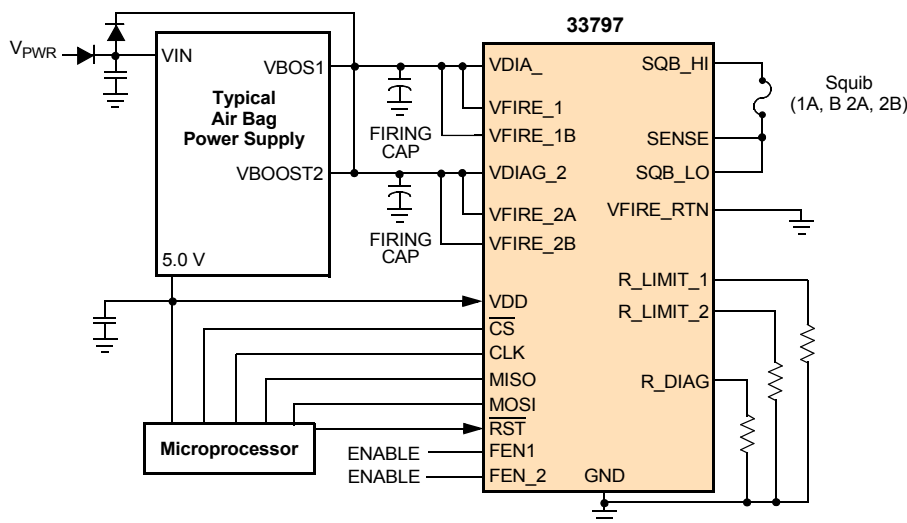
33797

$V_{PWR}$

VIN

VBOS1

Typical Air Bag Power Supply

VBOOST2

5.0 V

FIRING CAP

FIRING CAP

VDIA_

VFIRE_1

VFIRE_1B

VDIAG_2

VFIRE_2A

VFIRE_2B

VDD

$\overline{CS}$

CLK

MISO

MOSI

$\overline{RST}$

FEN1

FEN_2

GND

SQB_HI

SENSE

SQB_LO

VFIRE_RTN

R_LIMIT_1

R_LIMIT_2

R_DIAG

Squib (1A, B 2A, 2B)

Microprocessor

ENABLE

ENABLE